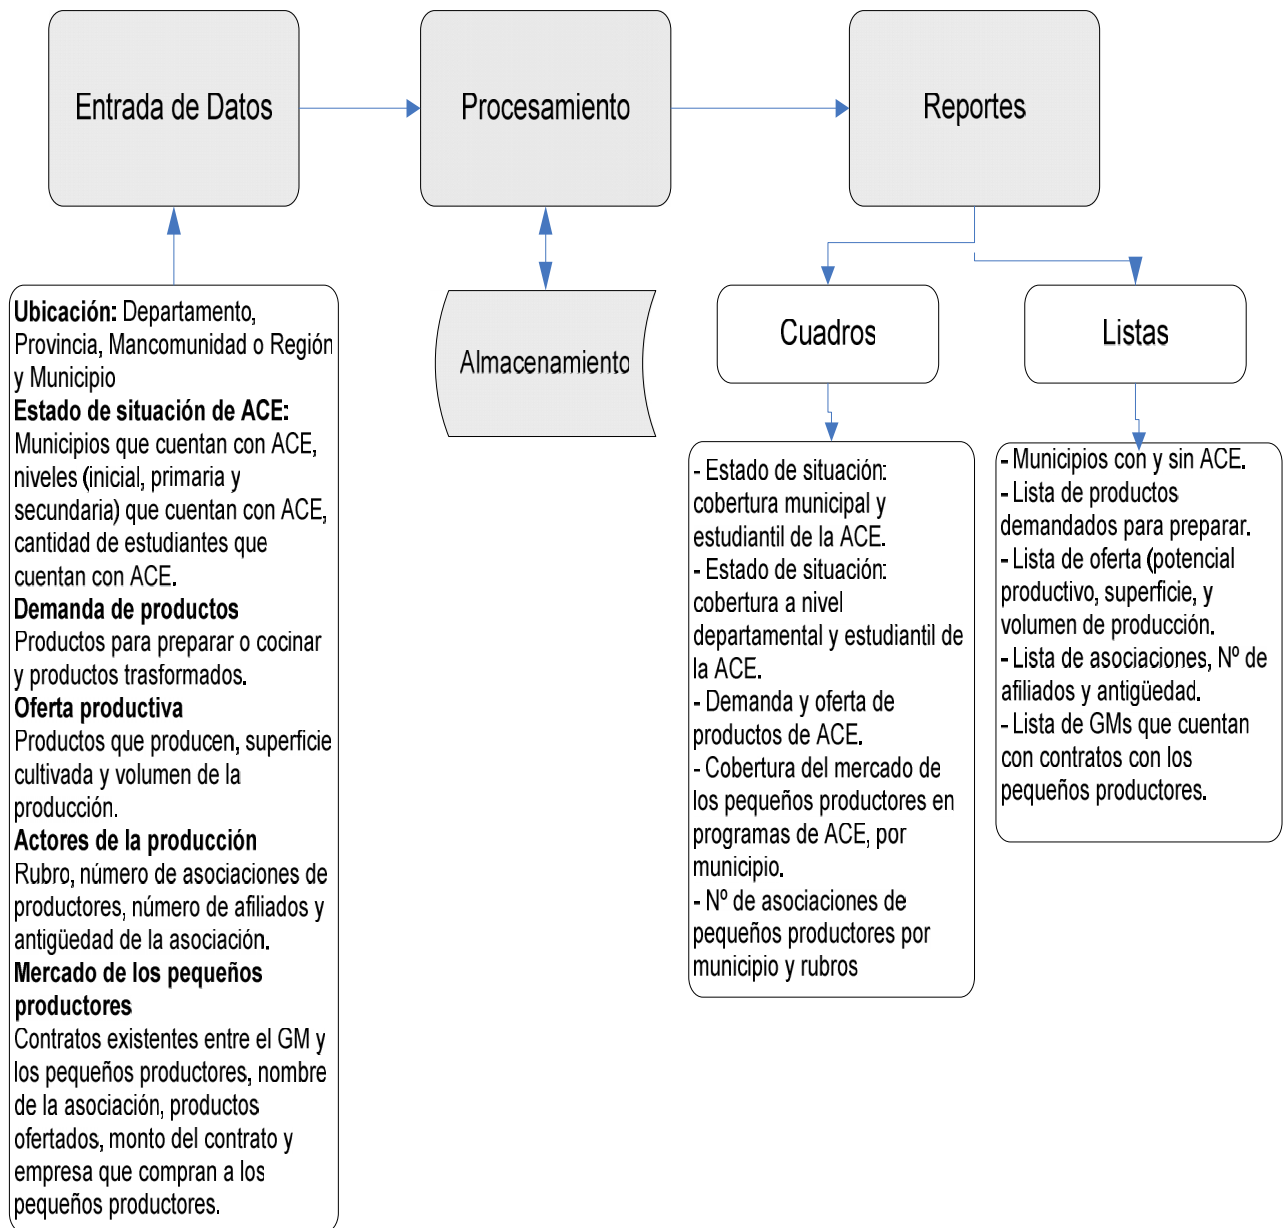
Entrada de Datos

Procesamiento

Reportes

Almacenamiento

Cuadros

Listas

**Ubicación:** Departamento, Provincia, Mancomunidad o Región y Municipio
**Estado de situación de ACE:** Municipios que cuentan con ACE, niveles (inicial, primaria y secundaria) que cuentan con ACE, cantidad de estudiantes que cuentan con ACE.
**Demanda de productos**
Productos para preparar o cocinar y productos trasformados.
**Oferta productiva**
Productos que producen, superficie cultivada y volumen de la producción.
**Actores de la producción**
Rubro, número de asociaciones de productores, número de afiliados y antigüedad de la asociación.
**Mercado de los pequeños productores**
Contratos existentes entre el GM y los pequeños productores, nombre de la asociación, productos ofertados, monto del contrato y empresa que compran a los pequeños productores.

- Estado de situación: cobertura municipal y estudiantil de la ACE.
- Estado de situación: cobertura a nivel departamental y estudiantil de la ACE.
- Demanda y oferta de productos de ACE.
- Cobertura del mercado de los pequeños productores en programas de ACE, por municipio.
- Nº de asociaciones de pequeños productores por municipio y rubros

- Municipios con y sin ACE.
- Lista de productos demandados para preparar.
- Lista de oferta (potencial productivo, superficie, y volumen de producción.
- Lista de asociaciones, Nº de afiliados y antigüedad.
- Lista de GMs que cuentan con contratos con los pequeños productores.